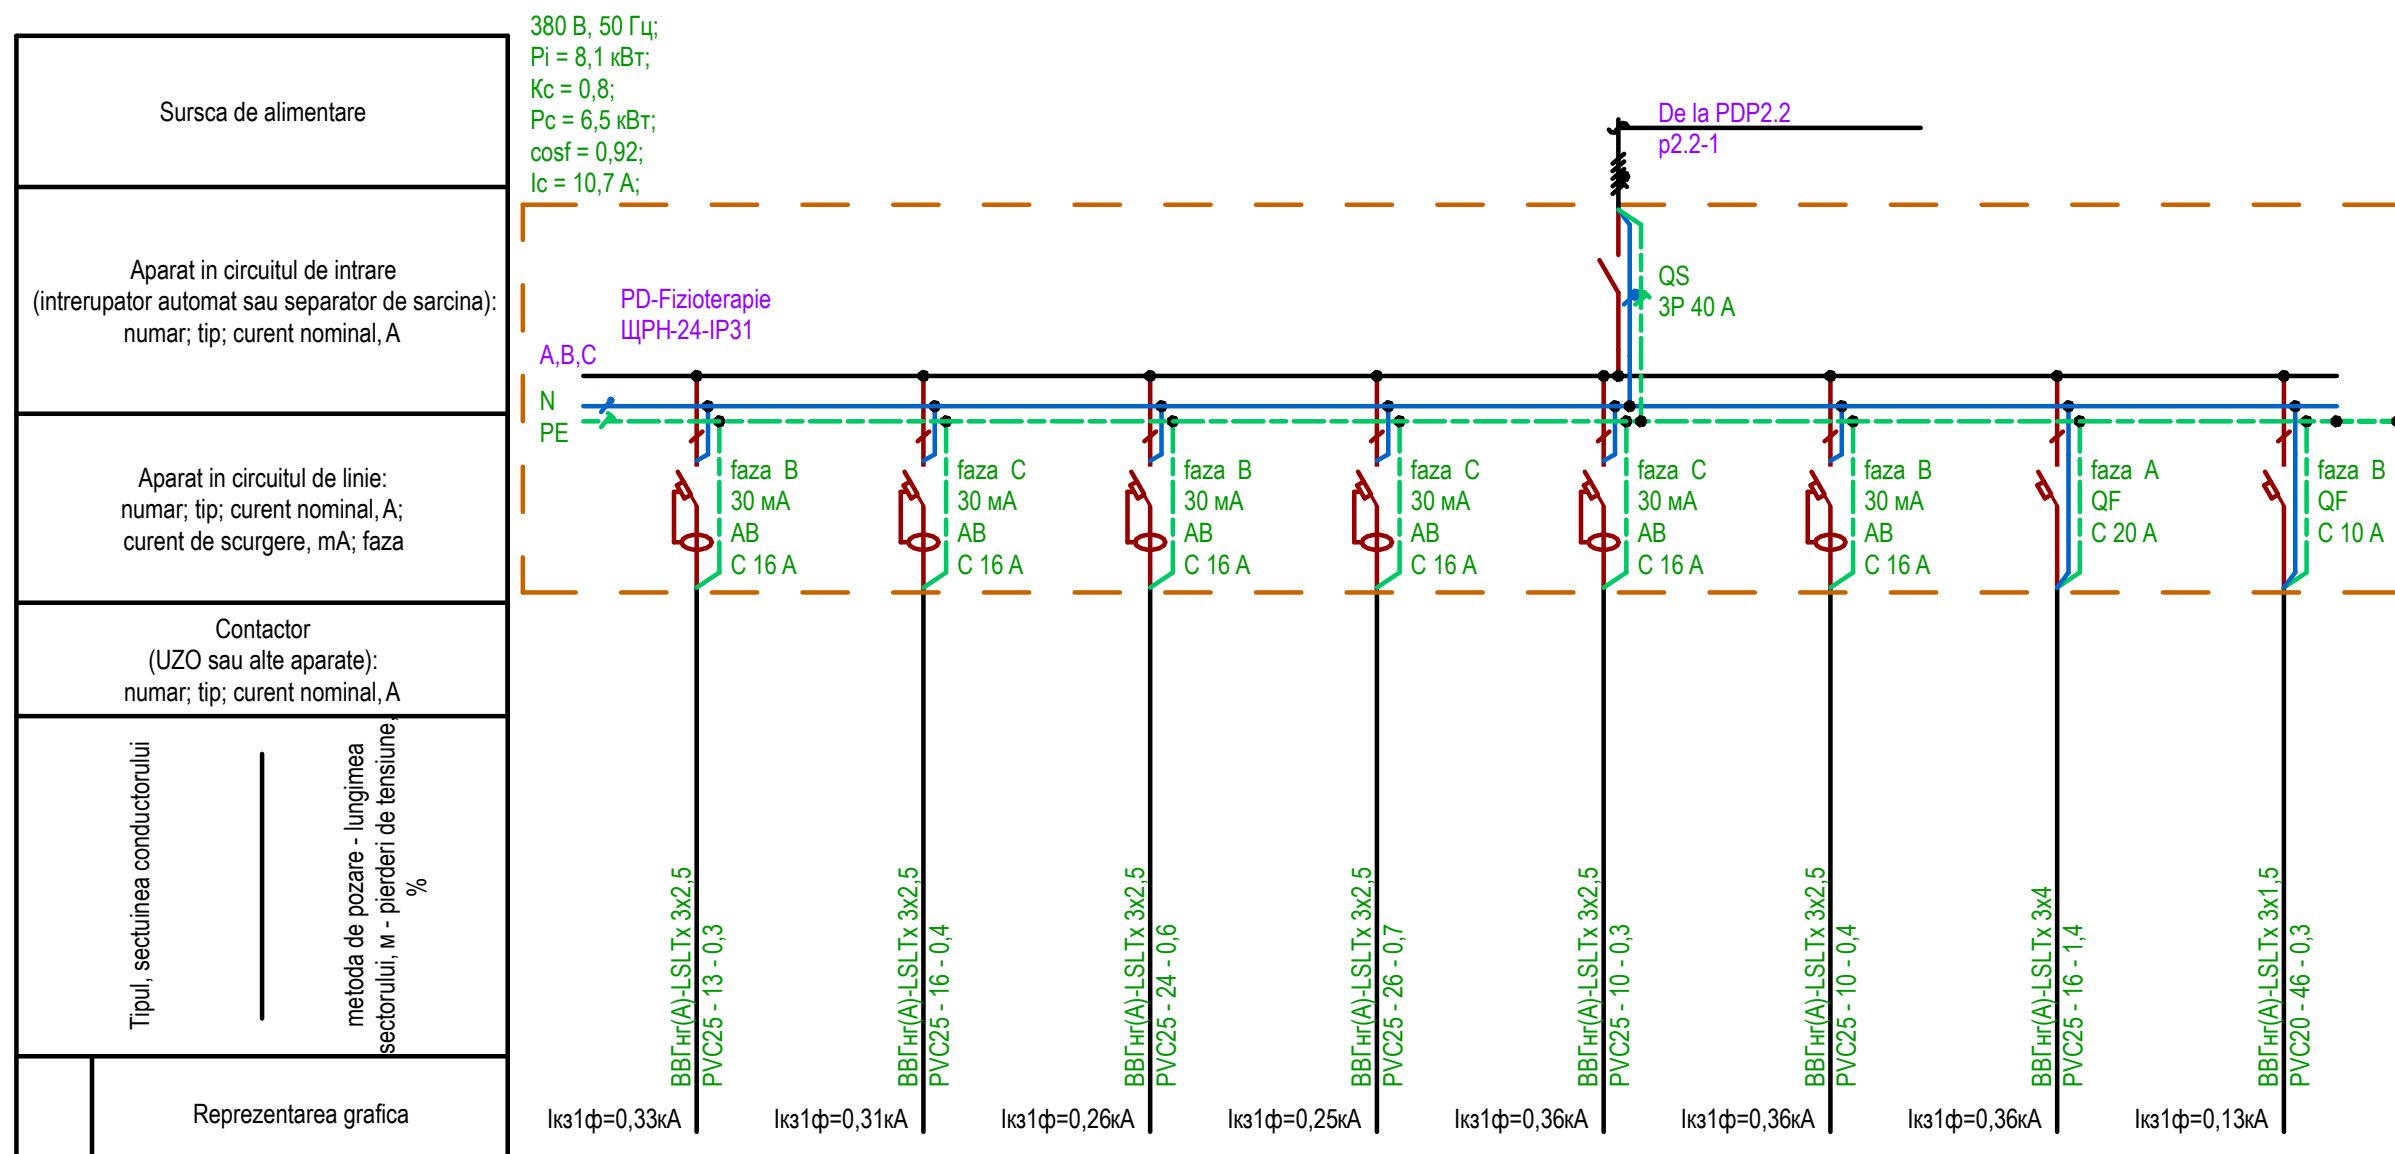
380 В, 50 Гц;
Pi = 8,1 кВт;
Кс = 0,8;
Pc = 6,5 кВт;
cosf = 0,92;
Ic = 10,7 A;

Sursca de alimentare

De la PDP2.2
p2.2-1

Aparat in circuitul de intrare (intrerupator automat sau separator de sarcina): numar; tip; curent nominal, A

PD-Fizioterapie
ЩРН-24-IP31

QS
3P 40 A

A,B,C
N
PE

Aparat in circuitul de linie: numar; tip; curent nominal, A; curent de scurgere, mA; faza

faza B
30 мА
AB
C 16 A

faza C
30 мА
AB
C 16 A

faza B
30 мА
AB
C 16 A

faza C
30 мА
AB
C 16 A

faza C
30 мА
AB
C 16 A

faza B
30 мА
AB
C 16 A

faza A
QF
C 20 A

faza B
QF
C 10 A

Contactor (UZO sau alte aparate): numar; tip; curent nominal, A

Tipul, sectuinea conductorului

metoda de pozare - lungimea sectorului, м - pierderi de tensiune, %

ВВГнг(А)-LSLTx 3x2,5
PVC25 - 13 - 0,3

ВВГнг(А)-LSLTx 3x2,5
PVC25 - 16 - 0,4

ВВГнг(А)-LSLTx 3x2,5
PVC25 - 24 - 0,6

ВВГнг(А)-LSLTx 3x2,5
PVC25 - 26 - 0,7

ВВГнг(А)-LSLTx 3x2,5
PVC25 - 10 - 0,3

ВВГнг(А)-LSLTx 3x2,5
PVC25 - 10 - 0,4

ВВГнг(А)-LSLTx 3x4
PVC25 - 16 - 1,4

ВВГнг(А)-LSLTx 3x1,5
PVC20 - 46 - 0,3

Reprezentarea grafica

Iкз1ф=0,33кА
Iкз1ф=0,31кА
Iкз1ф=0,26кА
Iкз1ф=0,25кА
Iкз1ф=0,36кА
Iкз1ф=0,36кА
Iкз1ф=0,36кА
Iкз1ф=0,13кА